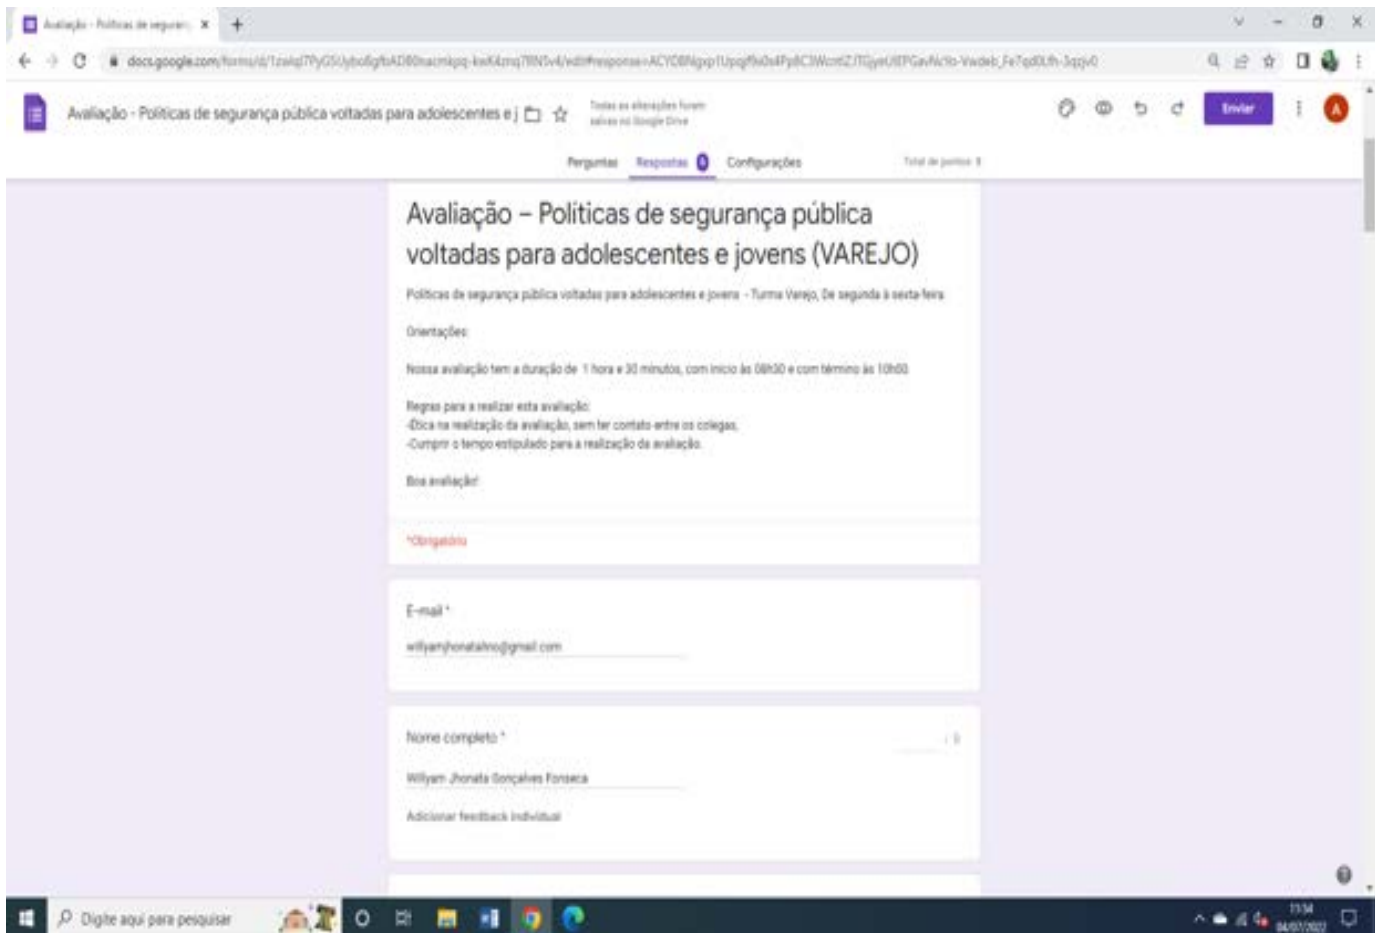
Avaliação - Políticas de seguran ×

docs.google.com/forms/d/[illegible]

Avaliação - Políticas de segurança pública voltadas para adolescentes e j

Todas as alterações foram salvas no Google Drive

Enviar

A

Perguntas Respostas 0 Configurações

Total de pontos: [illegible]

Avaliação – Políticas de segurança pública voltadas para adolescentes e jovens (VAREJO)

Políticas de segurança pública voltadas para adolescentes e jovens - Turma Varejo, De segunda à sexta-feira

Orientações:

Nossa avaliação tem a duração de 1 hora e 30 minutos, com início às 08h30 e com término às 10h00.

Regras para a realizar esta avaliação:
-Ética na realização da avaliação, sem ter contato entre os colegas;
-Cumprir o tempo estipulado para a realização da avaliação.

Boa avaliação!

*Obrigatório

E-mail *

willyamjhonatalno@gmail.com

Nome completo *

Willyam Jhonata Gonçalves Fonseca

Adicionar feedback individual

Digite aqui para pesquisar

11:54
04/07/2022